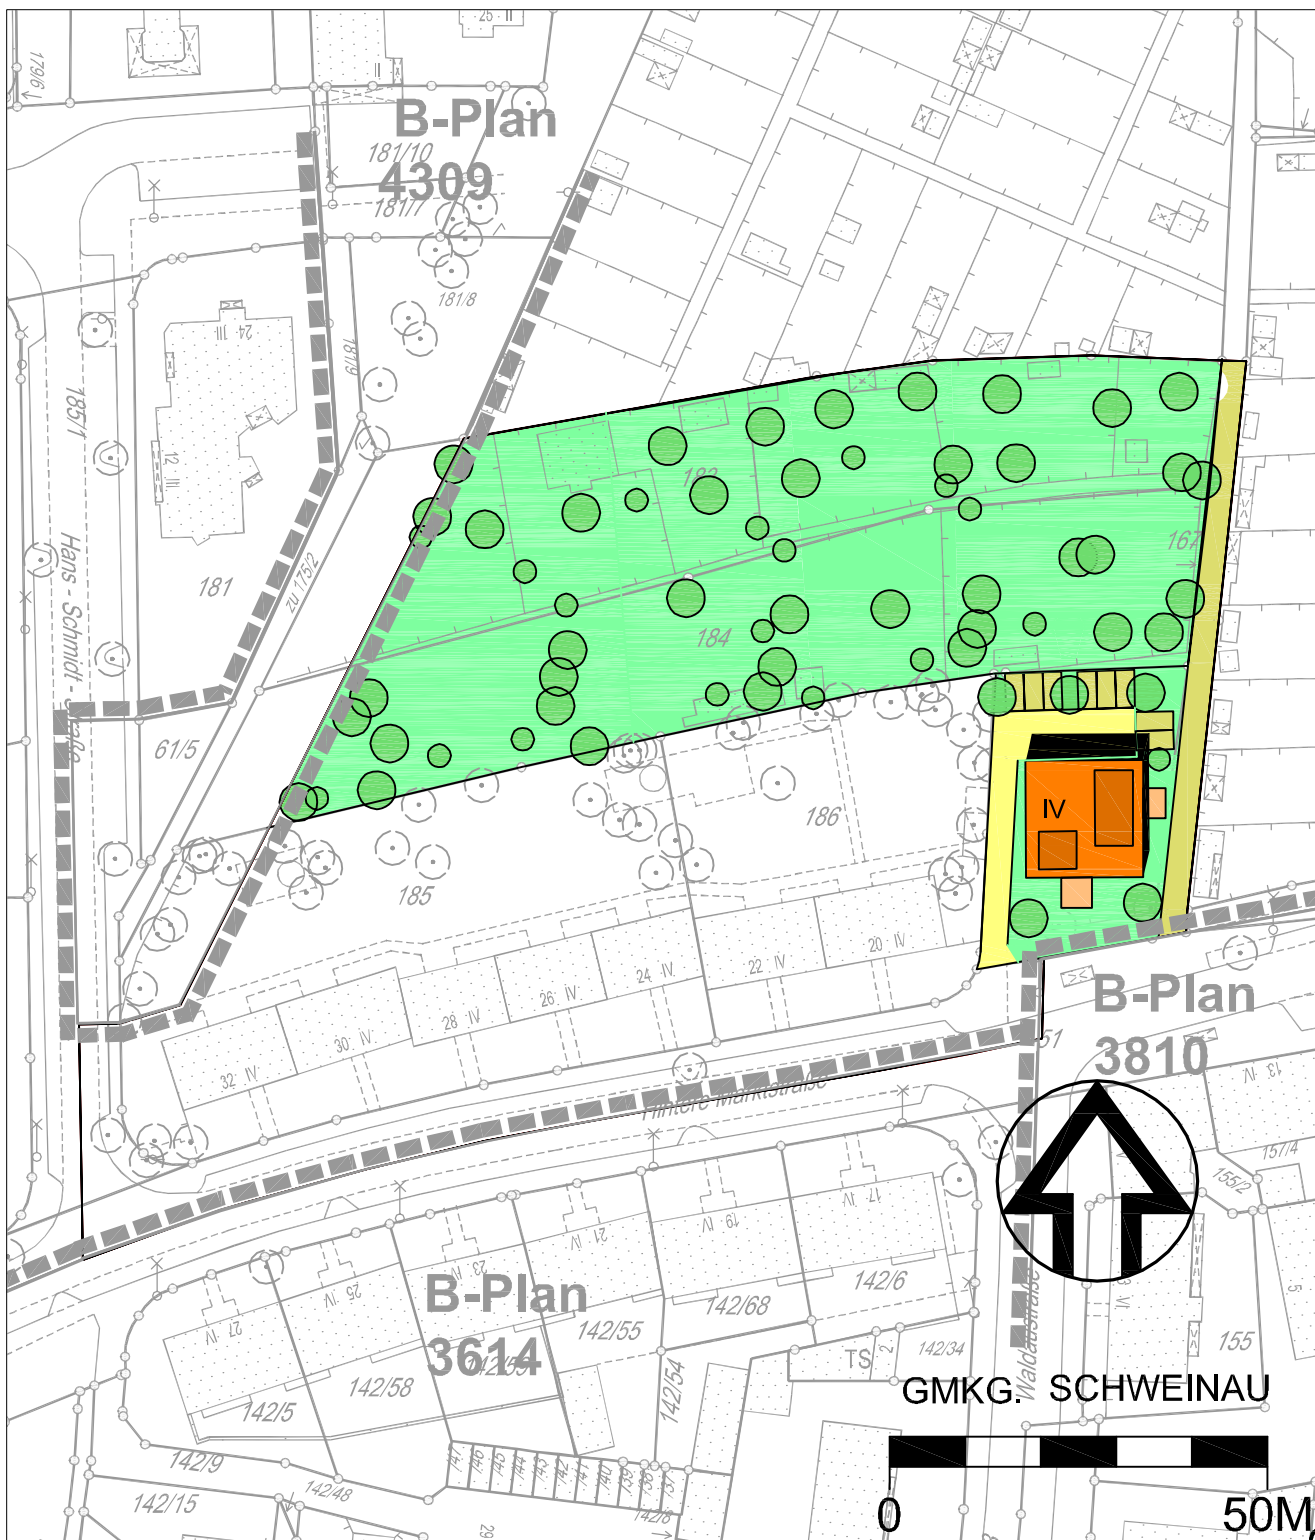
B-Plan
4309

181/10
181/7
181/8
179/6
24 III
12 III
185/1
Hans - Schmidt - Straße
181
zu 175/2
181/9
183
184
162
61/5
186
185
IV
20 IV
22 IV
24 IV
26 IV
28 IV
30 IV
32 IV
Hintere Marktstraße
51

B-Plan
3810

13 IV
15/4
155/2
155
17 IV
19 IV
21 IV
23 IV
25 IV
27 IV

B-Plan
3614

142/6
142/68
142/55
142/54
142/58
142/5
142/9
142/15
142/48
142/34
TS 2
Waldaustraße

GMKG. SCHWEINAU

0
50M